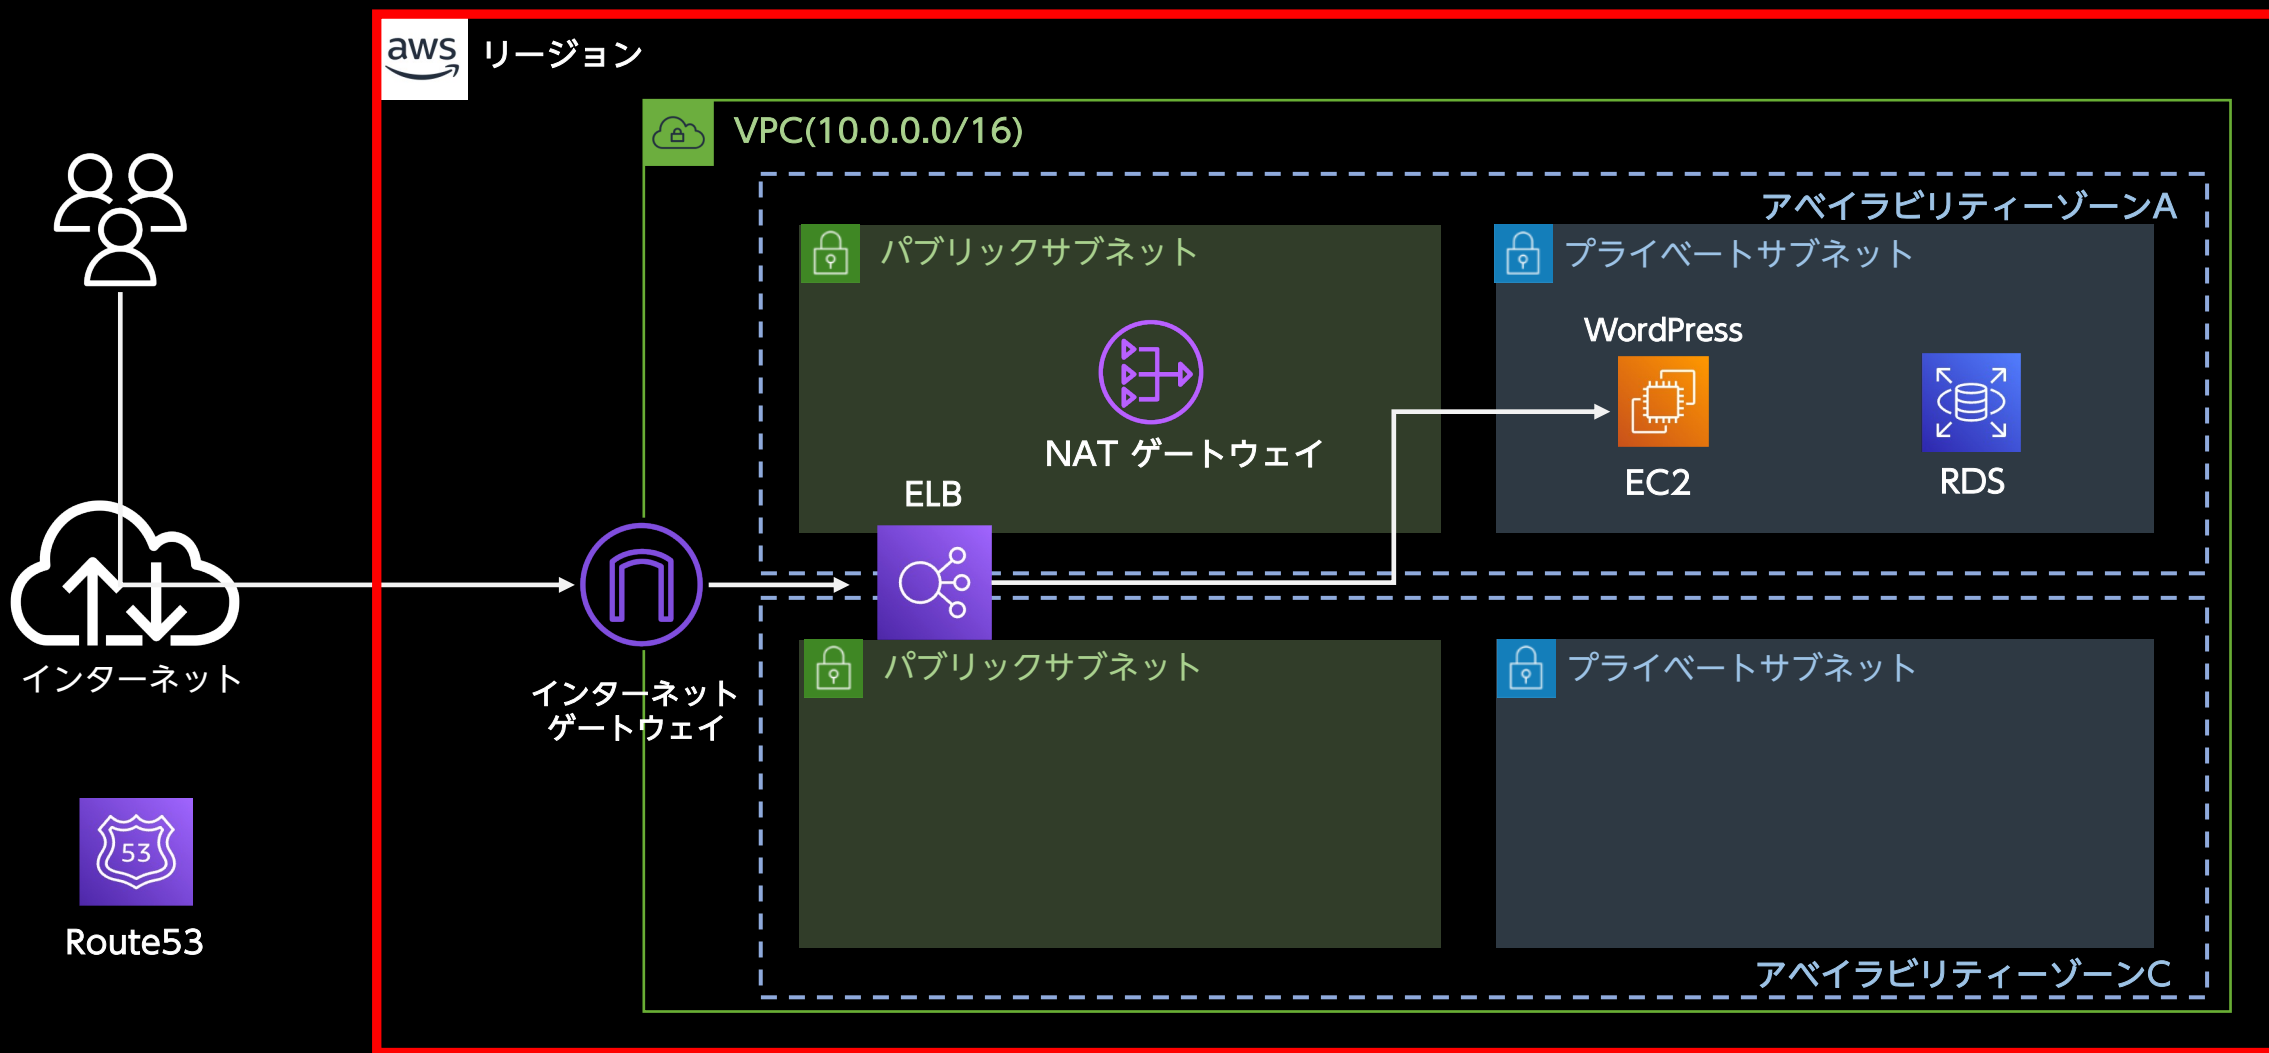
aws リージョン

VPC(10.0.0.0/16)

アベイラビリティーゾーンA

パブリックサブネット

プライベートサブネット

WordPress

NAT ゲートウェイ

ELB

EC2

RDS

インターネット

インターネット
ゲートウェイ

パブリックサブネット

プライベートサブネット

53

Route53

アベイラビリティーゾーンC